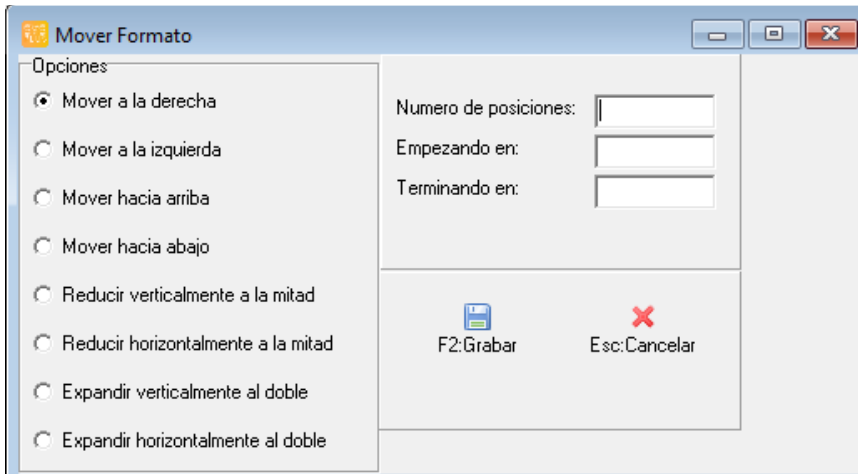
Mover Formato

Opciones

Mover a la derecha

Mover a la izquierda

Mover hacia arriba

Mover hacia abajo

Reducir verticalmente a la mitad

Reducir horizontalmente a la mitad

Expandir verticalmente al doble

Expandir horizontalmente al doble

Numero de posiciones:

Empezando en:

Terminando en:

F2:Grabar

Esc:Cancelar